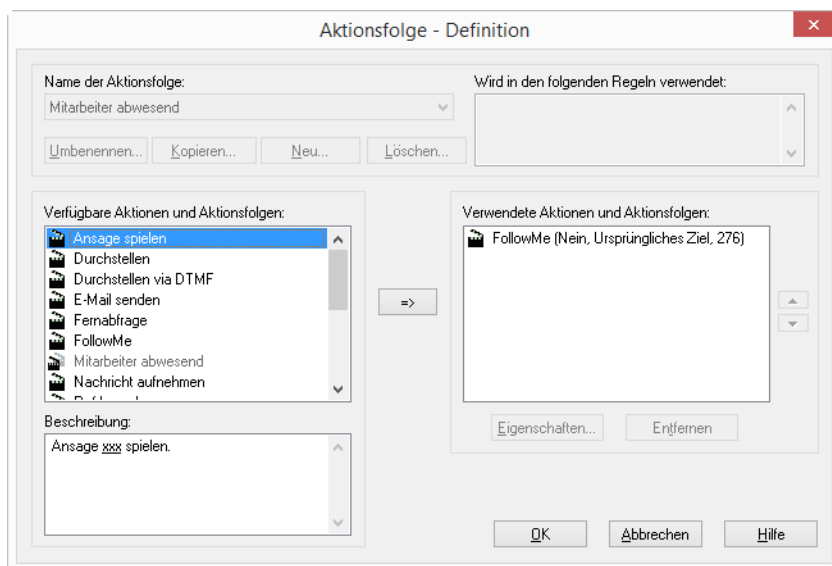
Aktionsfolge - Definition

Name der Aktionsfolge:
Mitarbeiter abwesend

Umbenennen... Kopieren... Neu... Löschen...

Wird in den folgenden Regeln verwendet:

Verfügbare Aktionen und Aktionsfolgen:
Ansage spielen
Durchstellen
Durchstellen via DTMF
E-Mail senden
Fernabfrage
FollowMe
Mitarbeiter abwesend
Nachricht aufnehmen
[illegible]

=>

Verwendete Aktionen und Aktionsfolgen:
FollowMe (Nein, Ursprüngliches Ziel, 276)

Beschreibung:
Ansage xxx spielen.

Eigenschaften... Entfernen

OK Abbrechen Hilfe